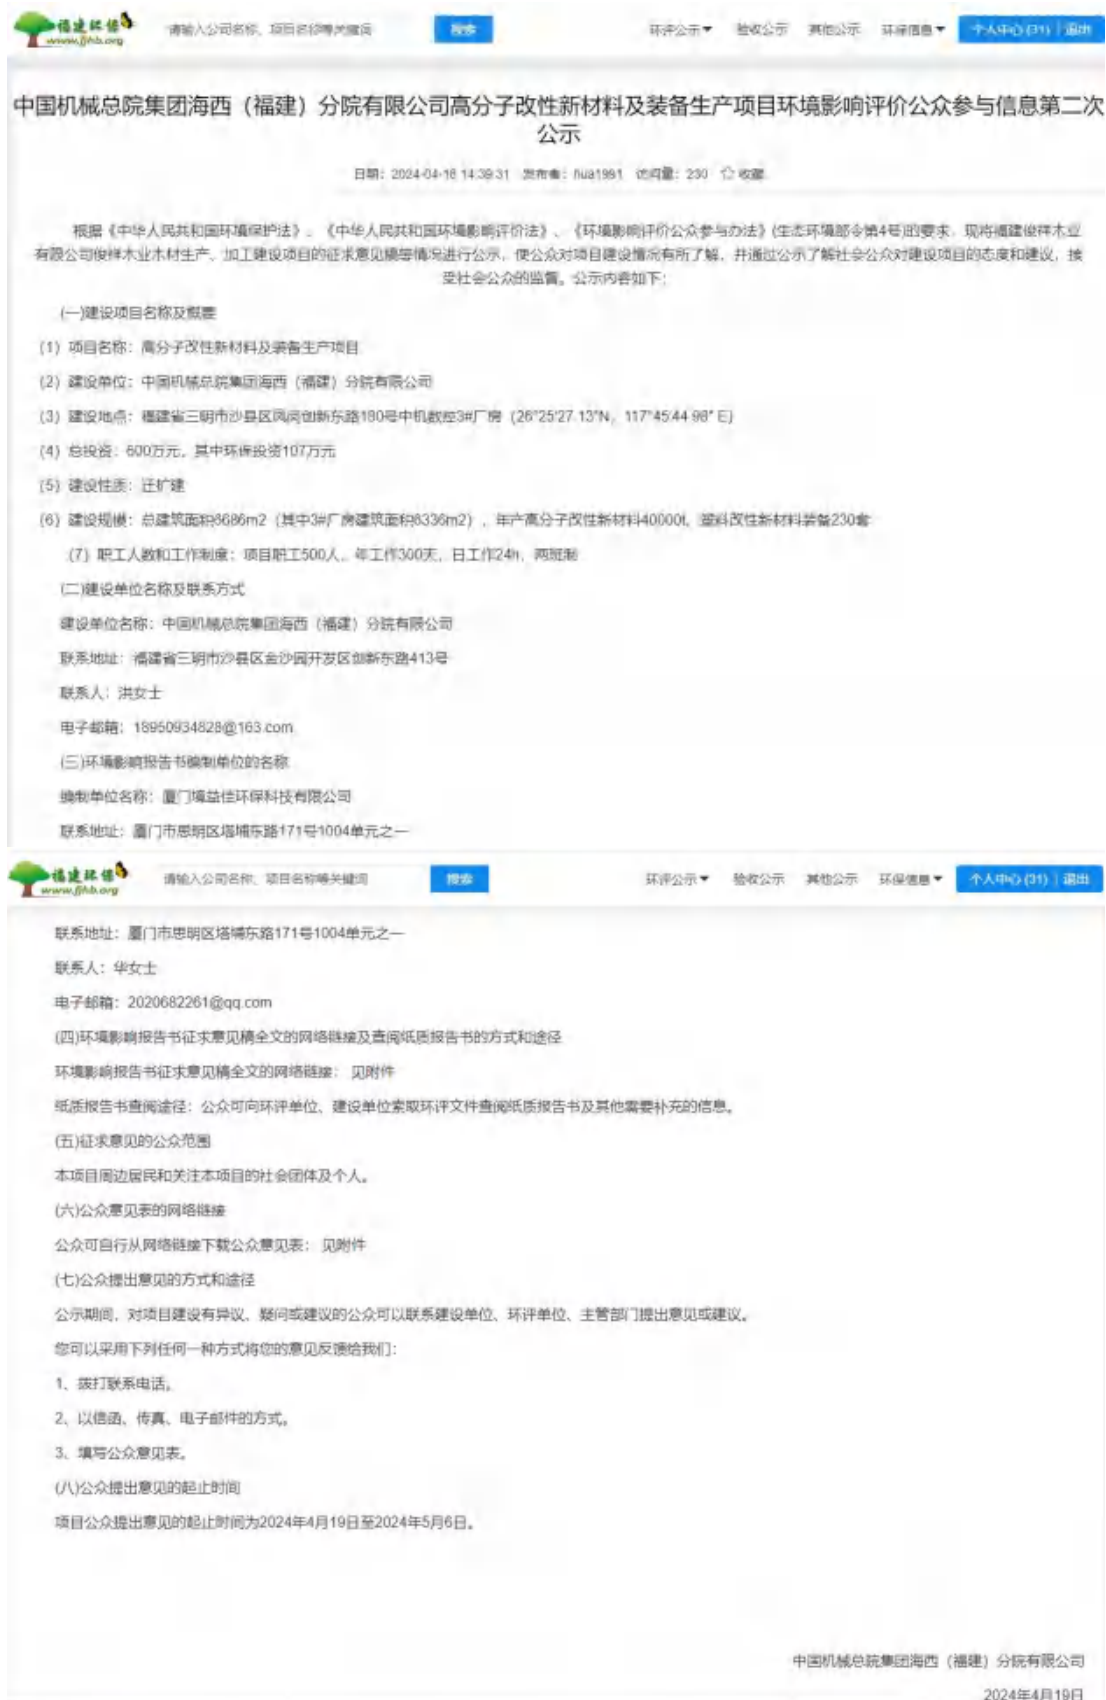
福建环保
www.fjhb.org

请输入公司名称、项目名称等关键词

搜索

环评公示 验收公示 其他公示 环保信息 个人中心(31) | 退出

中国机械总院集团海西（福建）分院有限公司高分子改性新材料及装备生产项目环境影响评价公众参与信息第二次公示

日期：2024-04-18 14:39:31 发布者：hua1981 访问量：230 收藏

根据《中华人民共和国环境保护法》、《中华人民共和国环境影响评价法》、《环境影响评价公众参与办法》(生态环境部令第4号)的要求，现将福建俊祥木业有限公司俊祥木业木材生产、加工建设项目的征求意见稿等情况进行公示，使公众对项目建设情况有所了解，并通过公示了解社会公众对建设项目的态度和建议，接受社会公众的监督。公示内容如下：

(一)建设项目名称及概要

(1) 项目名称：高分子改性新材料及装备生产项目

(2) 建设单位：中国机械总院集团海西（福建）分院有限公司

(3) 建设地点：福建省三明市沙县区凤岗创新东路180号中机数控3#厂房（26°25′27.13″N，117°45′44.98″E）

(4) 总投资：600万元，其中环保投资107万元

(5) 建设性质：迁扩建

(6) 建设规模：总建筑面积8686m2（其中3#厂房建筑面积8336m2），年产高分子改性新材料40000t，塑料改性新材料装备230套

(7) 职工人数和工作制度：项目职工500人，年工作300天，日工作24h，两班制

(二)建设单位名称及联系方式

建设单位名称：中国机械总院集团海西（福建）分院有限公司

联系地址：福建省三明市沙县区金沙园开发区创新东路413号

联系人：洪女士

电子邮箱：18950934828@163.com

(三)环境影响报告书编制单位的名称

编制单位名称：厦门境益佳环保科技有限公司

联系地址：厦门市思明区塔埔东路171号1004单元之一

福建环保
www.fjhb.org

请输入公司名称、项目名称等关键词

搜索

环评公示 验收公示 其他公示 环保信息 个人中心(31) | 退出

联系地址：厦门市思明区塔埔东路171号1004单元之一

联系人：华女士

电子邮箱：2020682261@qq.com

(四)环境影响报告书征求意见稿全文的网络链接及查阅纸质报告书的方式和途径

环境影响报告书征求意见稿全文的网络链接：见附件

纸质报告书查阅途径：公众可向环评单位、建设单位索取环评文件查阅纸质报告书及其他需要补充的信息。

(五)征求意见的公众范围

本项目周边居民和关注本项目的社会团体及个人。

(六)公众意见表的网络链接

公众可自行从网络链接下载公众意见表：见附件

(七)公众提出意见的方式和途径

公示期间，对项目建设有异议、疑问或建议的公众可以联系建设单位、环评单位、主管部门提出意见或建议。

您可以采用下列任何一种方式将您的意见反馈给我们：

1、拨打联系电话。

2、以信函、传真、电子邮件的方式。

3、填写公众意见表。

(八)公众提出意见的起止时间

项目公众提出意见的起止时间为2024年4月19日至2024年5月6日。

中国机械总院集团海西（福建）分院有限公司

2024年4月19日